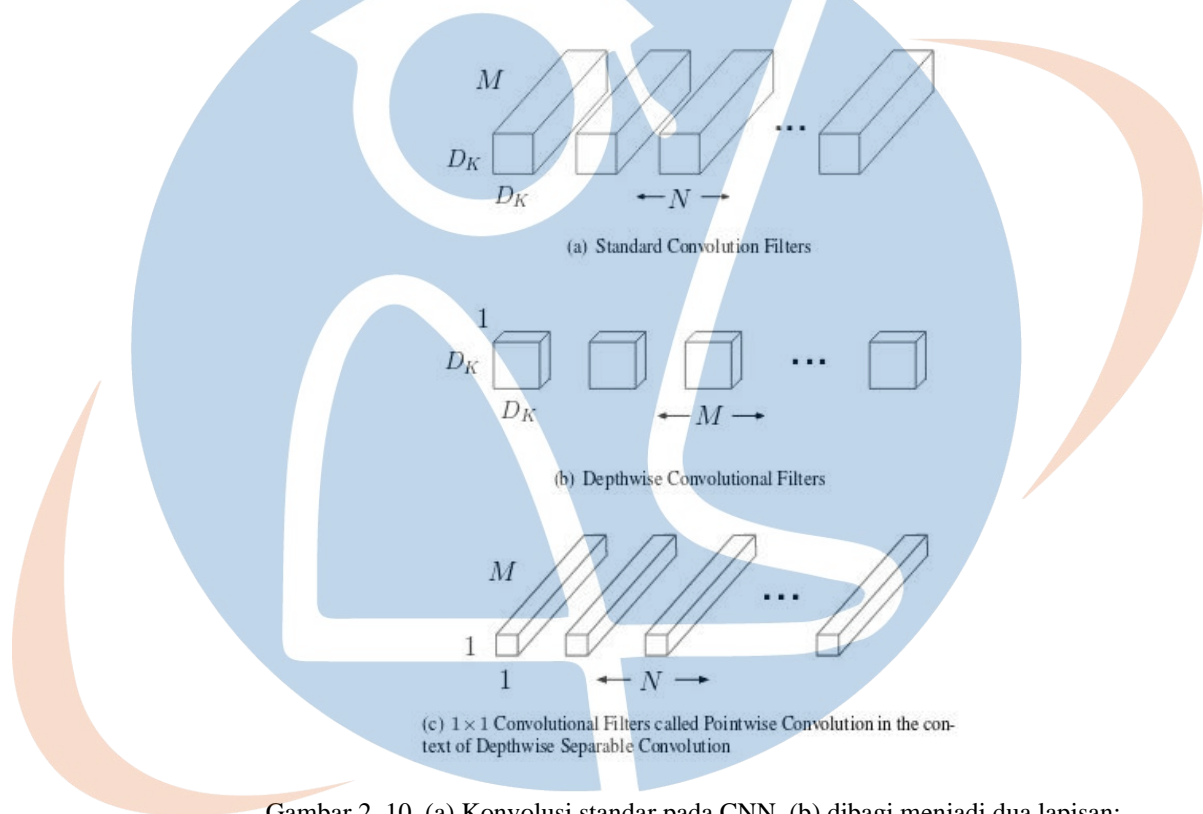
$M$

$D_K$

$D_K$

$\leftarrow N \rightarrow$

(a) Standard Convolution Filters

1

$D_K$

$D_K$

$\leftarrow M \rightarrow$

(b) Depthwise Convolutional Filters

$M$

1

1

$\leftarrow N \rightarrow$

(c) $1 \times 1$ Convolutional Filters called Pointwise Convolution in the context of Depthwise Separable Convolution

Gambar 2. 10. (a) Konvolusi standar pada CNN, (b) dibagi menjadi dua lapisan: